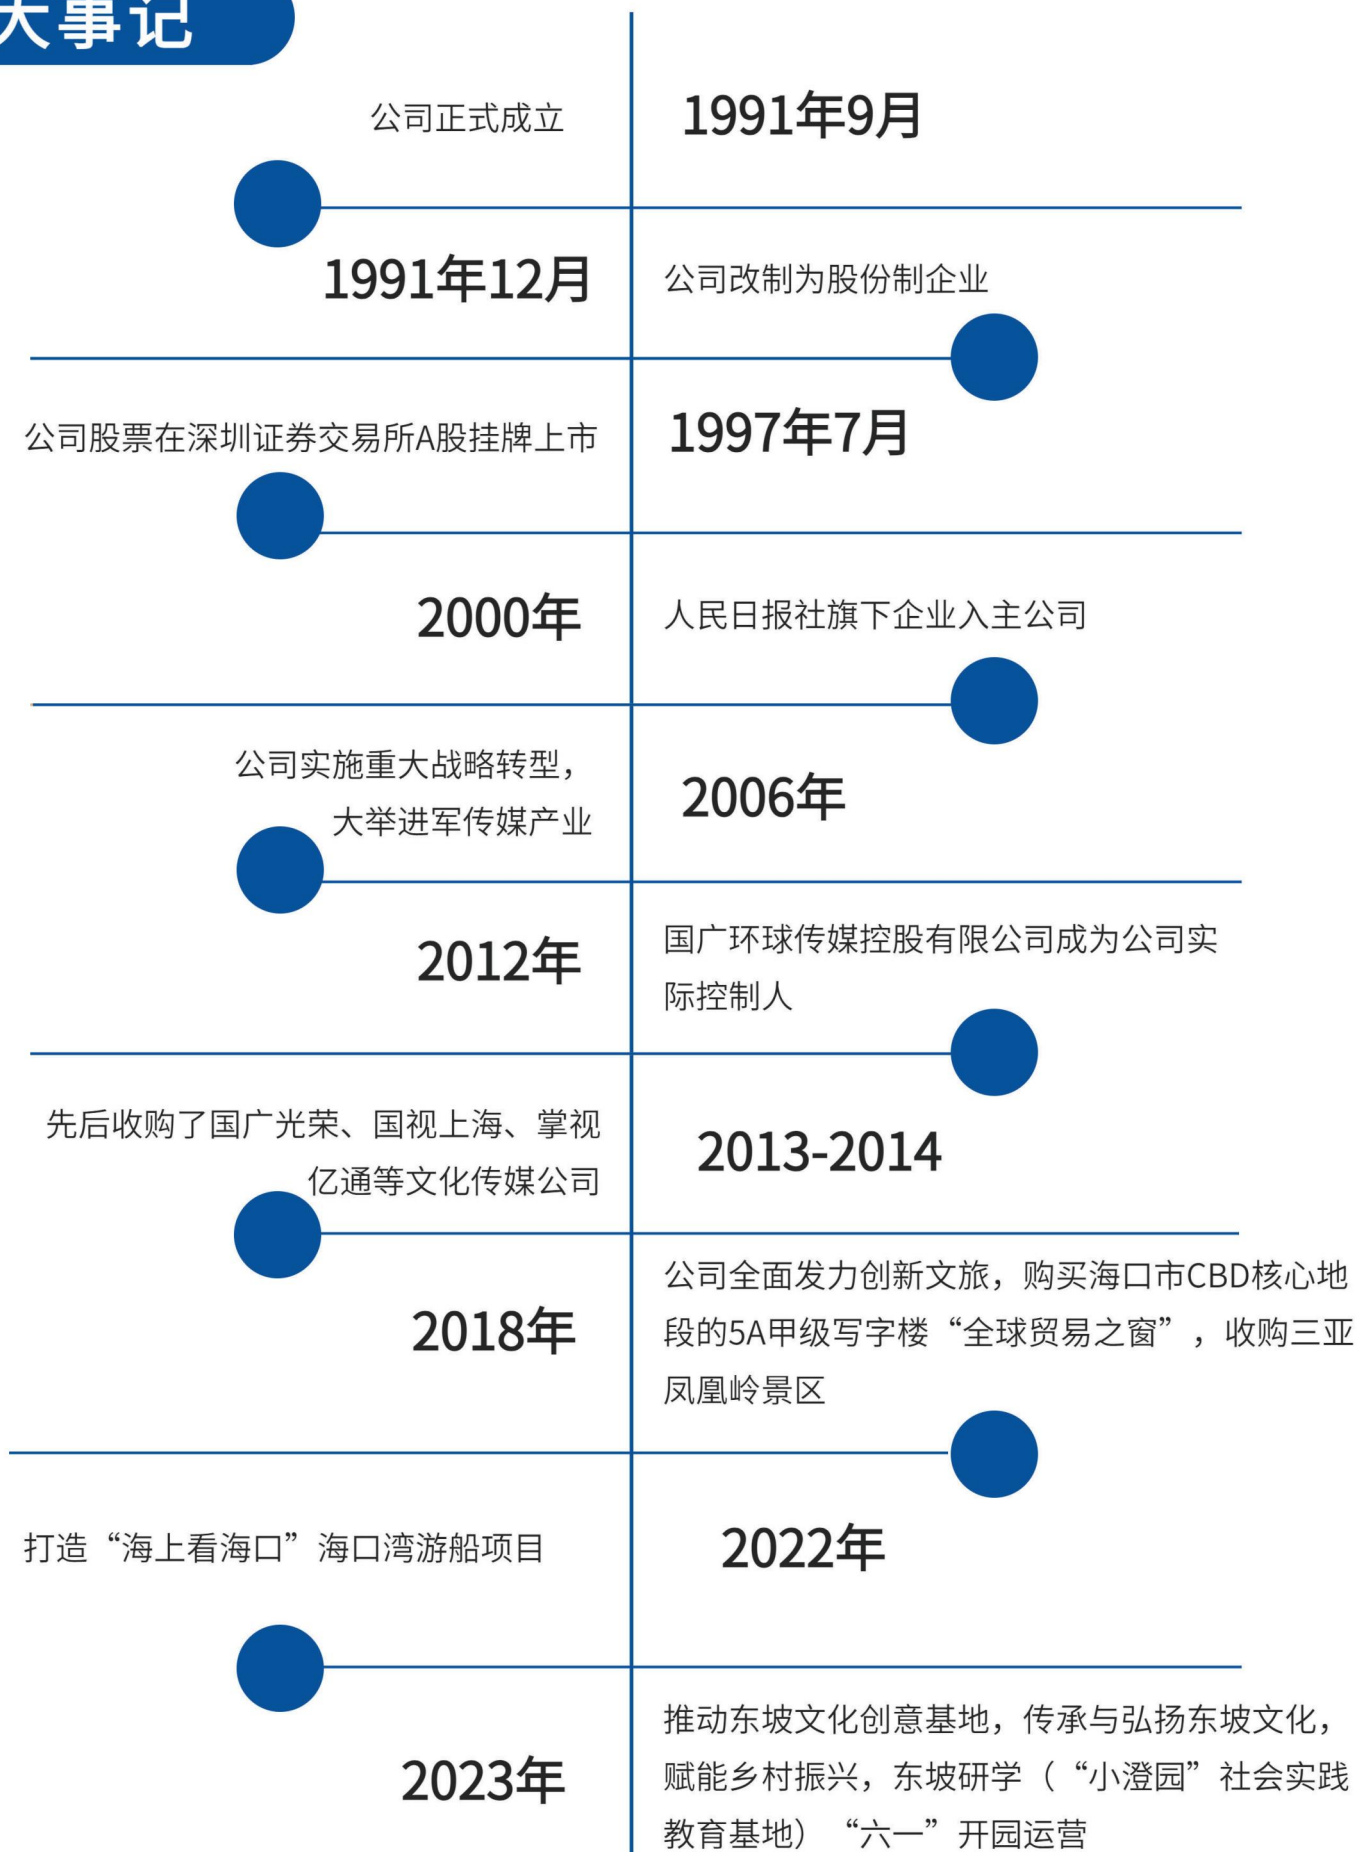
大事记

公司正式成立

1991年9月

1991年12月

公司改制为股份制企业

公司股票在深圳证券交易所A股挂牌上市

1997年7月

2000年

人民日报社旗下企业入主公司

公司实施重大战略转型，大举进军传媒产业

2006年

2012年

国广环球传媒控股有限公司成为公司实际控制人

先后收购了国广光荣、国视上海、掌视亿通等文化传媒公司

2013-2014

2018年

公司全面发力创新文旅，购买海口市CBD核心地段的5A甲级写字楼“全球贸易之窗”，收购三亚凤凰岭景区

打造“海上看海口”海口湾游船项目

2022年

2023年

推动东坡文化创意基地，传承与弘扬东坡文化，赋能乡村振兴，东坡研学（“小澄园”社会实践教育基地）“六一”开园运营